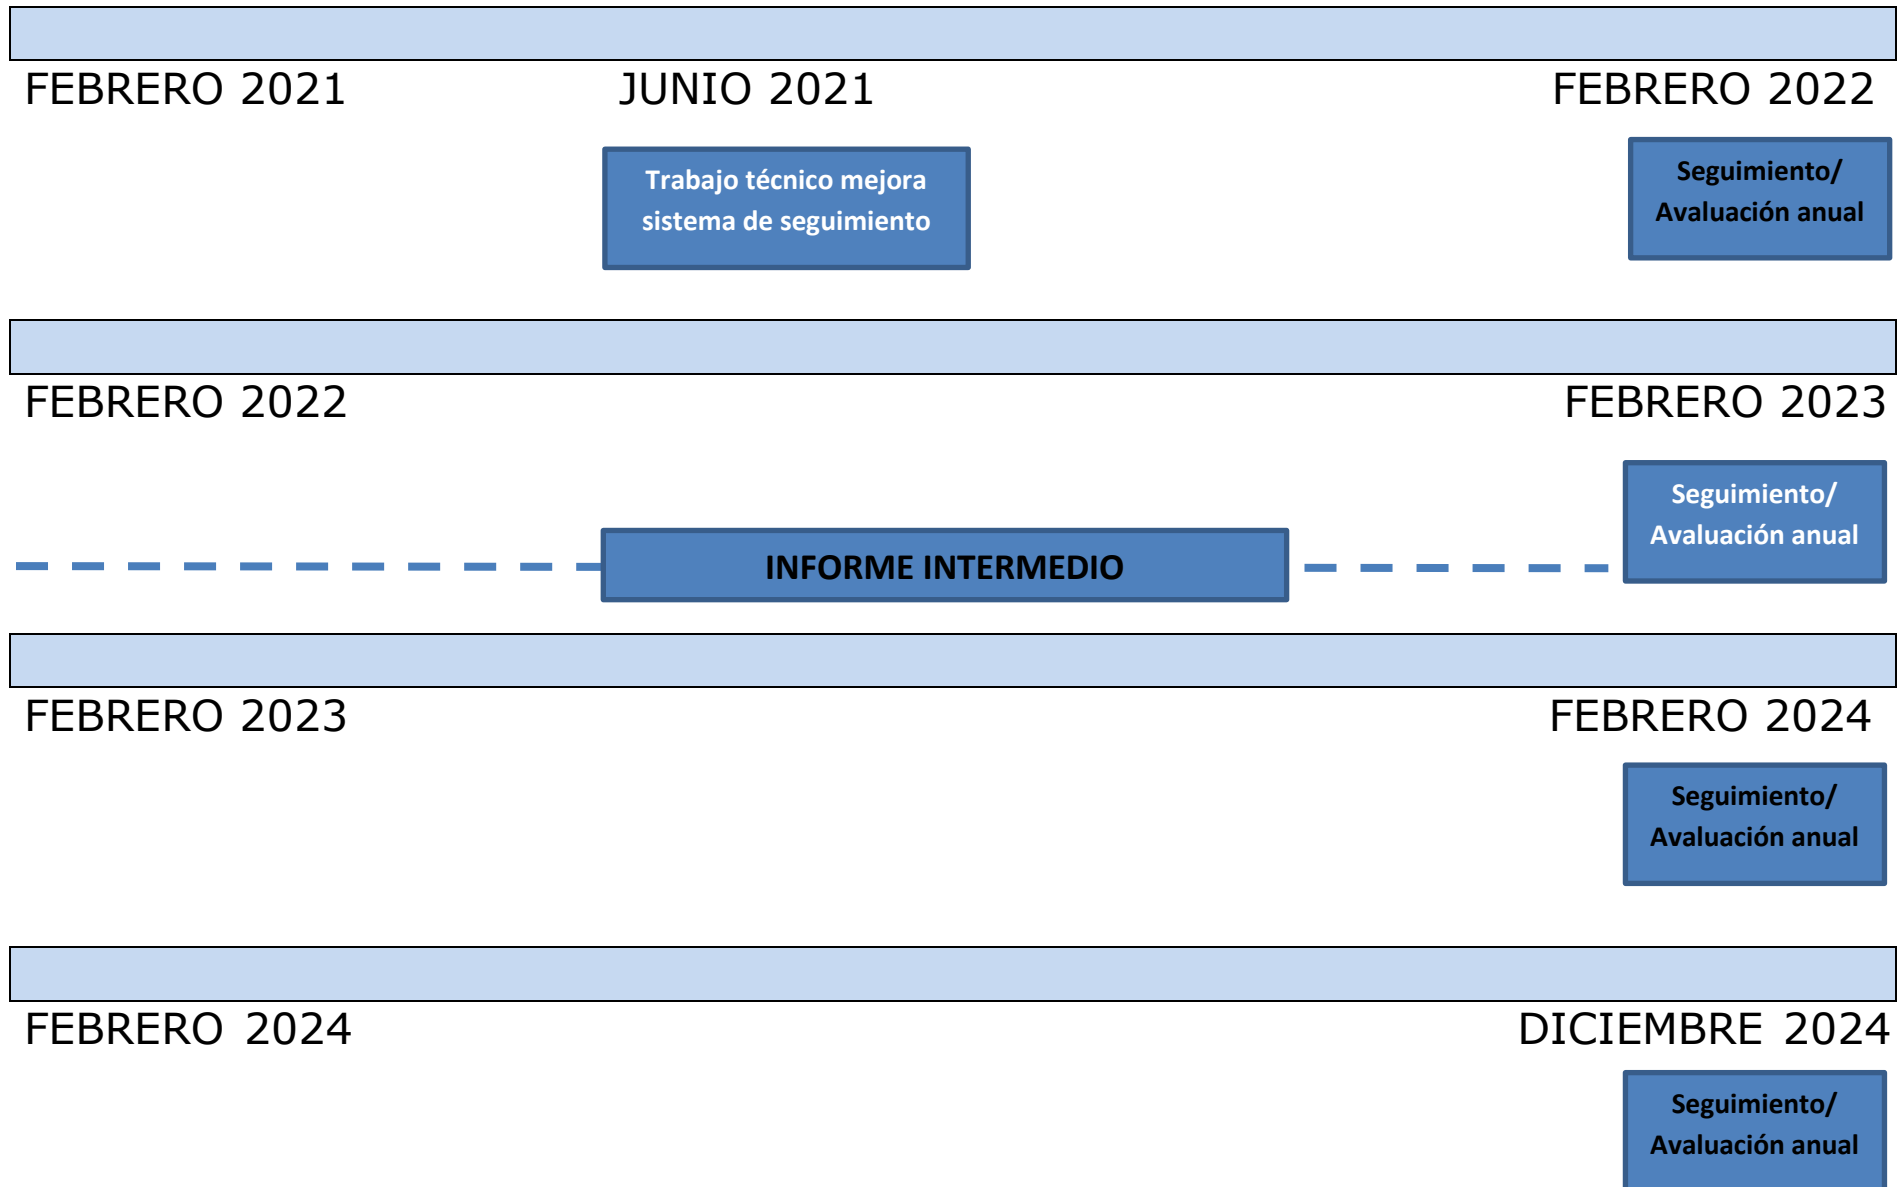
FEBRERO 2021 JUNIO 2021 FEBRERO 2022

Trabajo técnico mejora sistema de seguimiento

Seguimiento/ Avaluación anual

FEBRERO 2022 FEBRERO 2023

Seguimiento/ Avaluación anual

INFORME INTERMEDIO

FEBRERO 2023 FEBRERO 2024

Seguimiento/ Avaluación anual

FEBRERO 2024 DICIEMBRE 2024

Seguimiento/ Avaluación anual